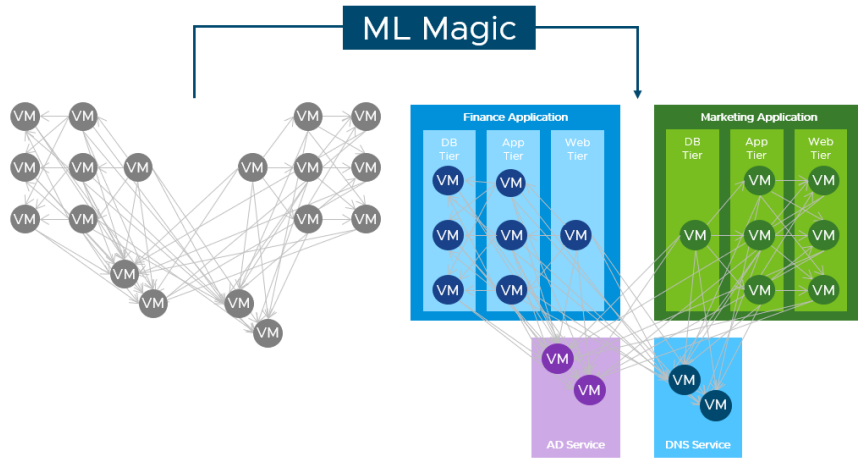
ML Magic

VM VM VM VM
VM VM VM VM VM VM
VM VM VM VM
VM
VM VM
VM

Finance Application

DB Tier
VM
VM
VM

App Tier
VM
VM
VM

Web Tier
VM

Marketing Application

DB Tier
VM

App Tier
VM
VM
VM

Web Tier
VM
VM
VM

VM
VM
AD Service

VM
VM
DNS Service